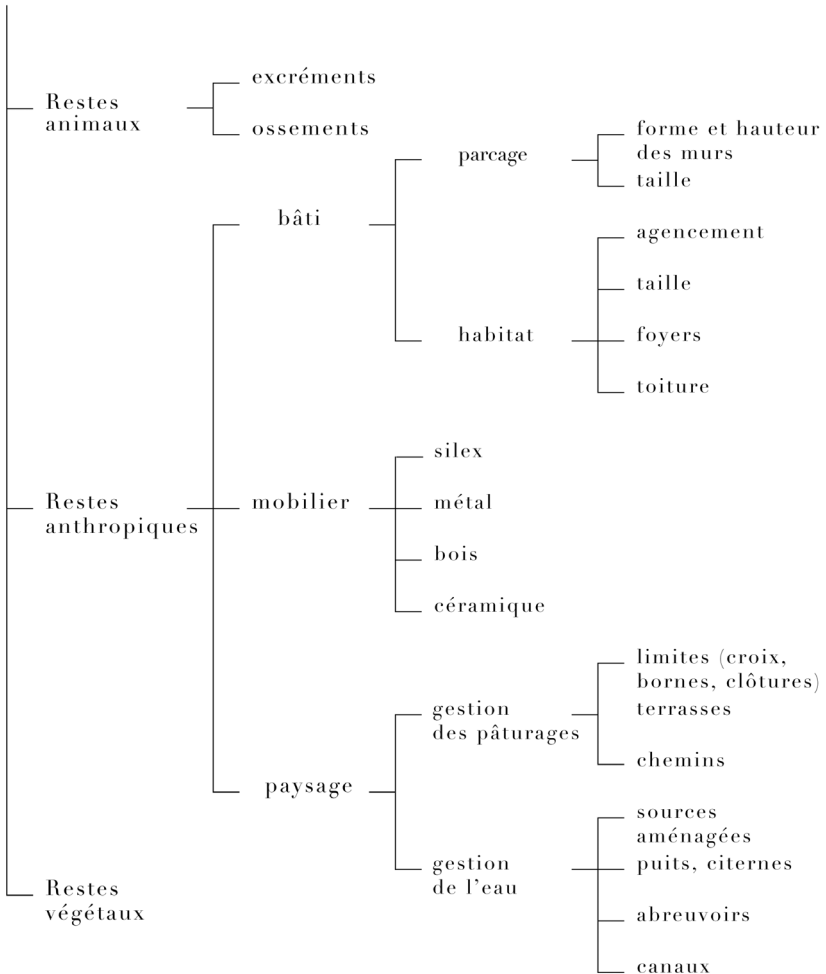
Restes animaux

excréments

ossements

Restes anthropiques

bâti

parcage

forme et hauteur des murs

taille

habitat

agencement

taille

foyers

toiture

mobilier

silex

métal

bois

céramique

paysage

gestion des pâturages

limites (croix, bornes, clôtures)

terrasses

chemins

gestion de l'eau

sources aménagées

puits, citernes

abreuvoirs

canaux

Restes végétaux